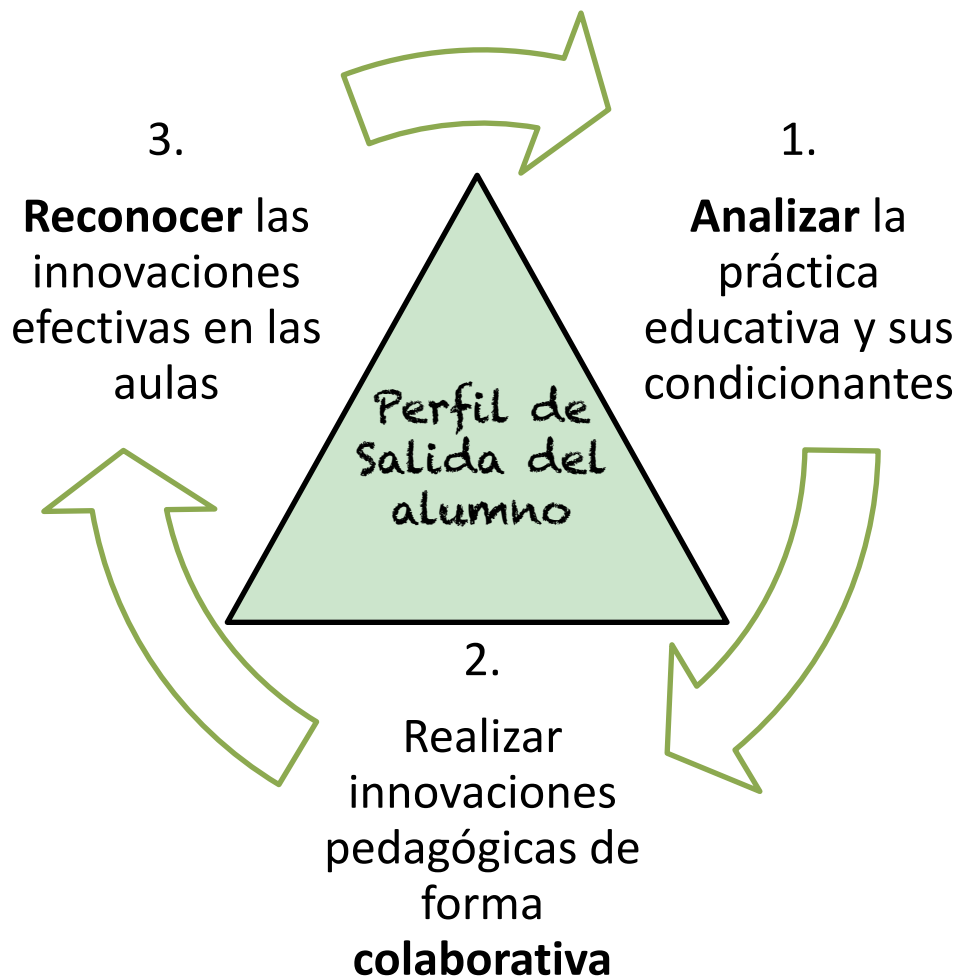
1.

Analizar la práctica educativa y sus condicionantes

Perfil de Salida del alumno

2.

Realizar innovaciones pedagógicas de forma colaborativa

3.

Reconocer las innovaciones efectivas en las aulas